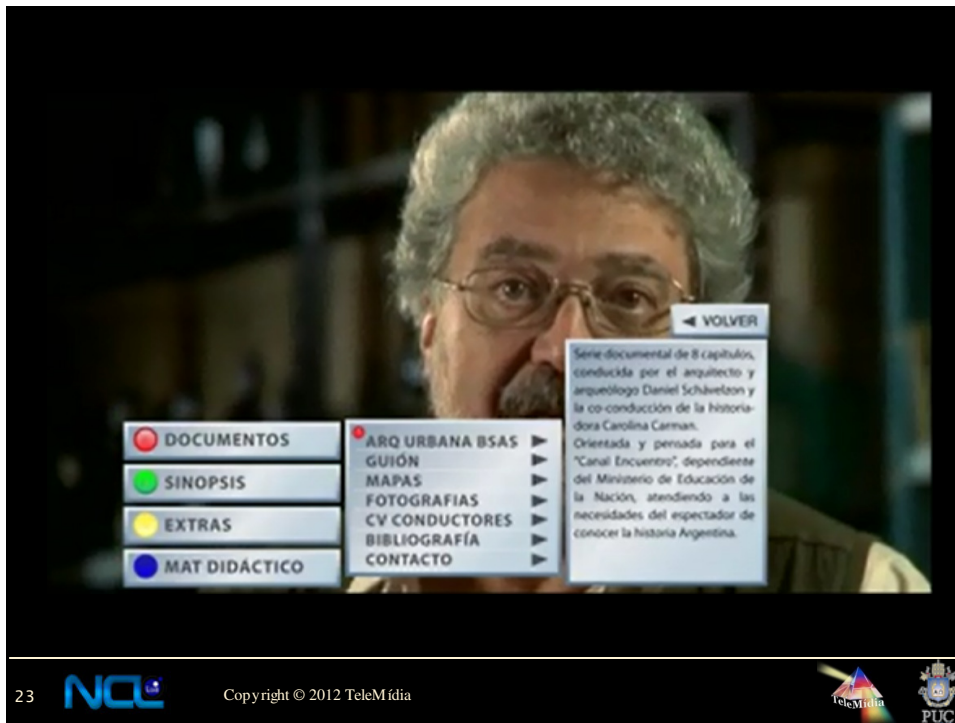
◄ VOLVER

Serie documental de 8 capítulos, conducida por el arquitecto y arqueólogo Daniel Schávelzon y la co-conducción de la historiadora Carolina Carman.
Orientada y pensada para el "Canal Encuentro", dependiente del Ministerio de Educación de la Nación, atendiendo a las necesidades del espectador de conocer la historia Argentina.

DOCUMENTOS
SINOPSIS
EXTRAS
MAT DIDÁCTICO

ARQ URBANA BSAS
GUIÓN
MAPAS
FOTOGRAFIAS
CV CONDUCTORES
BIBLIOGRAFÍA
CONTACTO

23 NCL Copyright © 2012 TeleMídia

TeleMídia

PUC